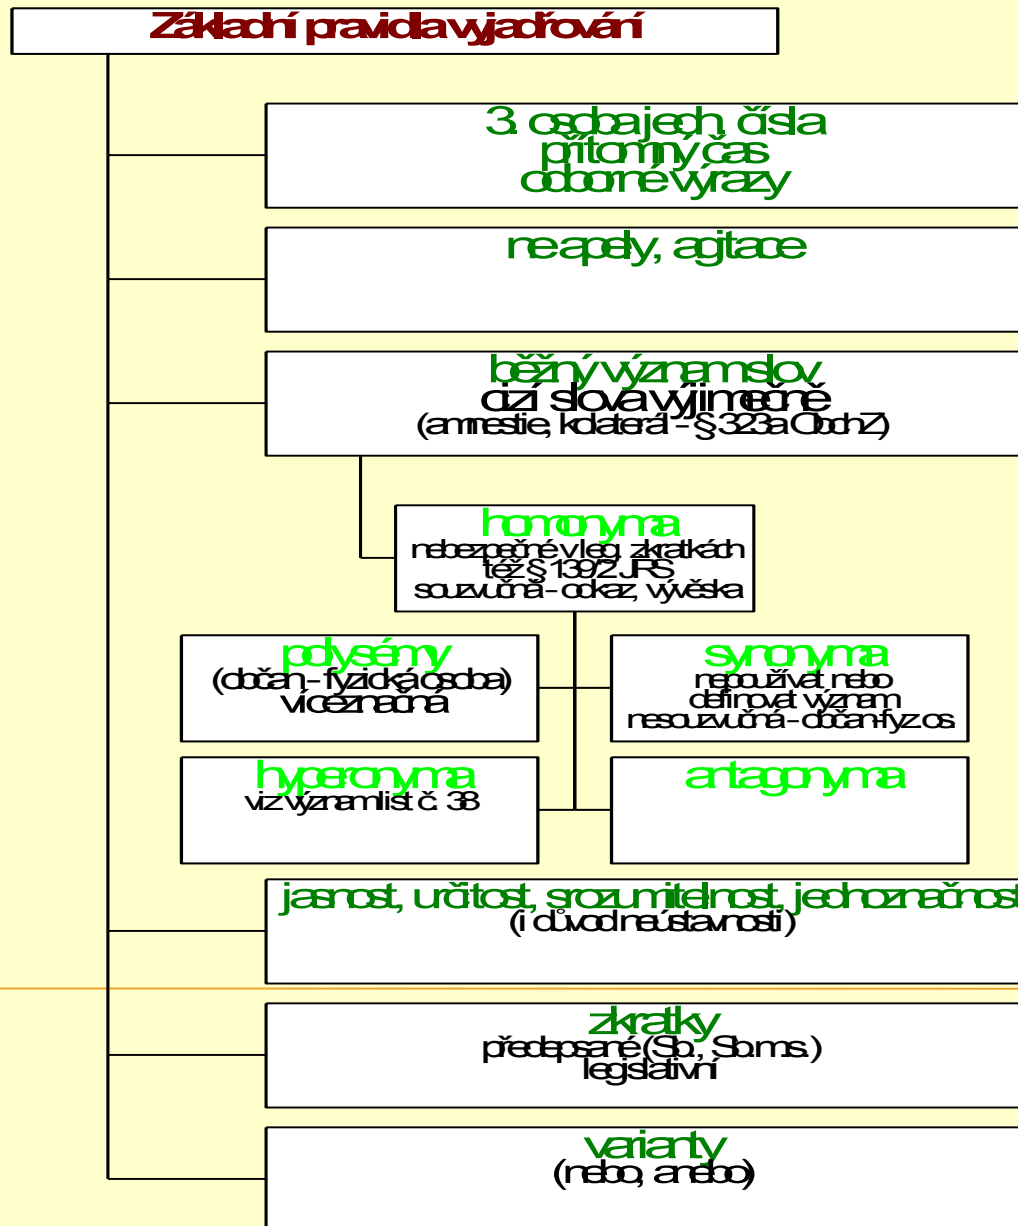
Základní pravidla vyjadřování

3. osoba jedn. čísla
přítomný čas
odborné výrazy

ne apely, agitace

běžný význam slov
cizí slova výjimečně
(amnestie, kolaterál - § 323a ObchZ)

homonyma
nebezpečné v leg. zkratkách
též § 13/2 JPS
souzvučná - odkaz, vývěska

polysémy
(občan - fyzická osoba)
víceznačná

synonyma
nepoužívat nebo
definovat význam
nesouzvučná - občan-fyz.os.

hyperonyma
viz význam list č. 38

antagonyma

jasnost, určitost, srozumitelnost, jednoznačnost
(i důvod neústavnosti)

zkratky
předepsané (Sb., Sb.m.s.)
legislativní

varianty
(nebo, anebo)